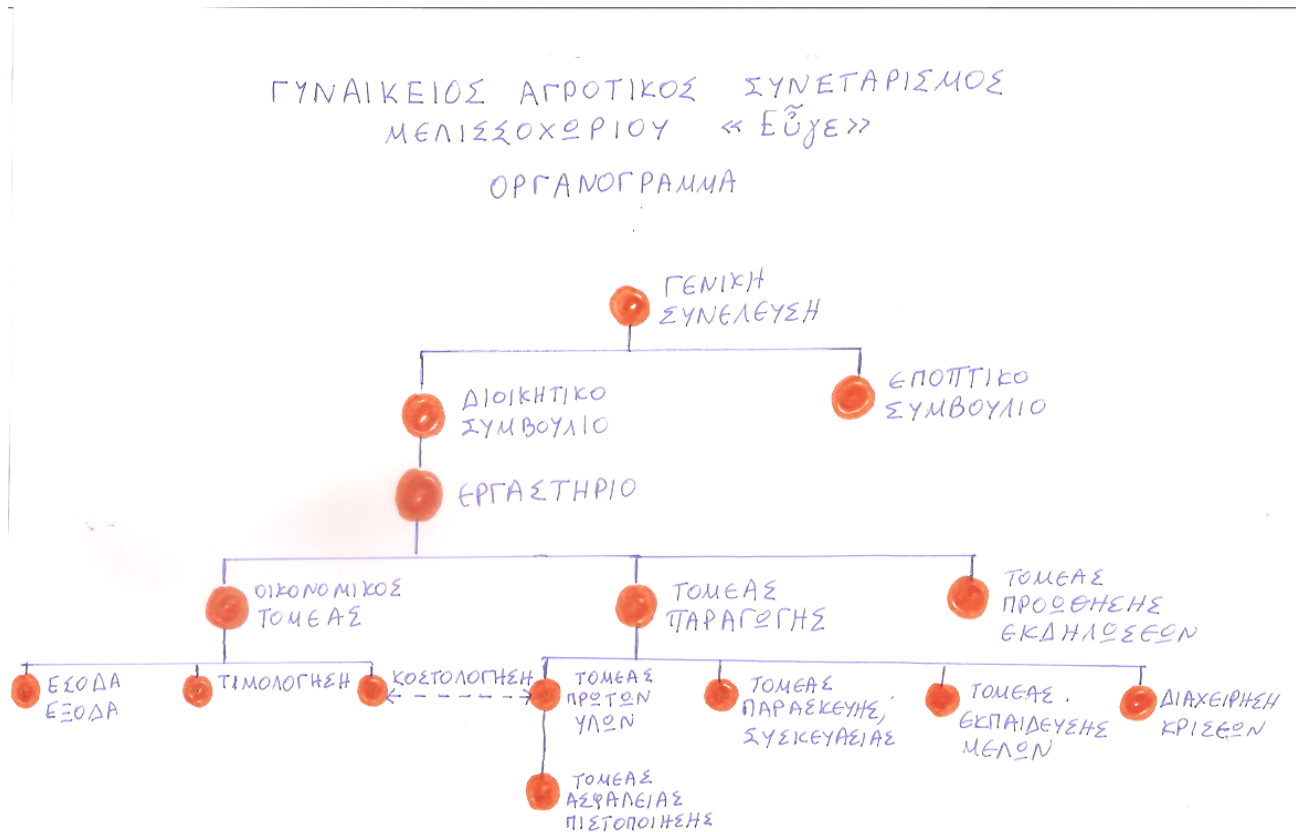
ΓΥΝΑΙΚΕΙΟΣ ΑΓΡΟΤΙΚΟΣ ΣΥΝΕΤΑΙΡΙΣΜΟΣ
ΜΕΛΙΣΣΟΧΩΡΙΟΥ «Εὖγε»
ΟΡΓΑΝΟΓΡΑΜΜΑ

ΓΕΝΙΚΗ ΣΥΝΕΛΕΥΣΗ

ΔΙΟΙΚΗΤΙΚΟ ΣΥΜΒΟΥΛΙΟ

ΕΠΟΠΤΙΚΟ ΣΥΜΒΟΥΛΙΟ

ΕΡΓΑΣΤΗΡΙΟ

ΟΙΚΟΝΟΜΙΚΟΣ ΤΟΜΕΑΣ

ΤΟΜΕΑΣ ΠΑΡΑΓΩΓΗΣ

ΤΟΜΕΑΣ ΠΡΟΩΘΗΣΗΣ ΕΚΔΗΛΩΣΕΩΝ

ΕΣΟΔΑ ΕΞΟΔΑ

ΤΙΜΟΛΟΓΗΣΗ

ΚΟΣΤΟΛΟΓΗΣΗ

ΤΟΜΕΑΣ ΠΡΩΤΩΝ ΥΛΩΝ

ΤΟΜΕΑΣ ΠΑΡΑΣΚΕΥΗΣ, ΣΥΣΚΕΥΑΣΙΑΣ

ΤΟΜΕΑΣ ΕΚΠΑΙΔΕΥΣΗΣ ΜΕΛΩΝ

ΔΙΑΧΕΙΡΗΣΗ ΚΡΙΣΕΩΝ

ΤΟΜΕΑΣ ΑΣΦΑΛΕΙΑΣ ΠΙΣΤΟΠΟΙΗΣΗΣ